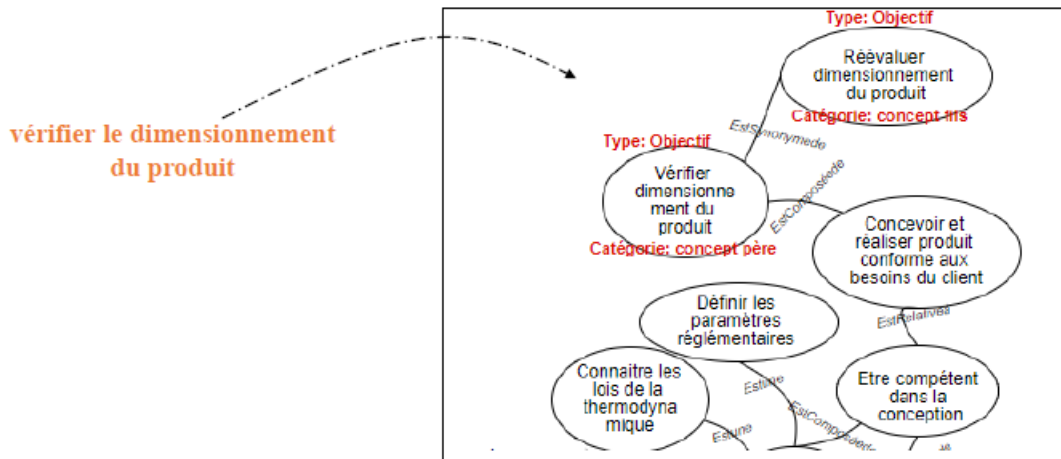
vérifier le dimensionnement du produit

Type: Objectif

Réevaluer dimensionnement du produit

Catégorie: concept fils

Type: Objectif

EstSynonymede

Vérifier dimensionnement du produit

Catégorie: concept père

EstComposéede

EstComposéede

Concevoir et réaliser produit conforme aux besoins du client

Définir les paramètres réglementaires

EstRelativea

Connaitre les lois de la thermodynamique

Estune

Etre compétent dans la conception

Estune

EstComposéede